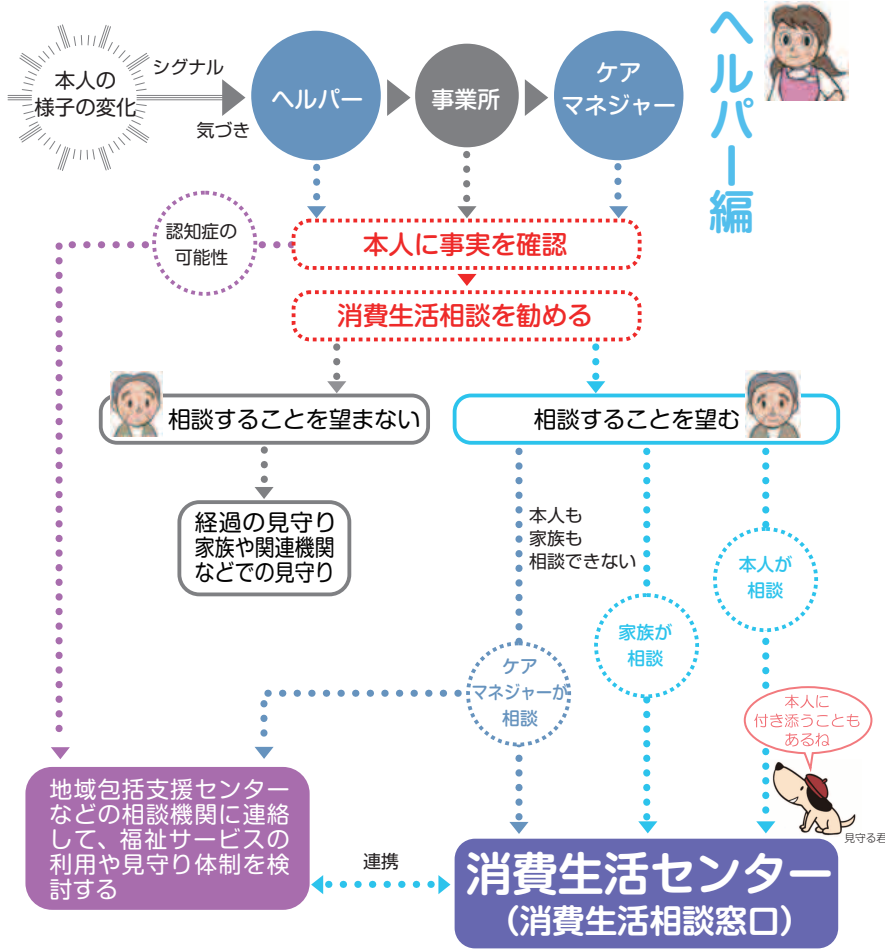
ヘルパー編

本人の様子の変化

シグナル

気づき

ヘルパー

事業所

ケアマネジャー

認知症の可能性

本人に事実を確認

消費生活相談を勧める

相談することを望まない

相談することを望む

経過の見守り
家族や関連機関
などでの見守り

本人も
家族も
相談できない

本人が相談

家族が相談

ケアマネジャーが相談

本人に付き添うこともあるね

見守る君

地域包括支援センターなどの相談機関に連絡して、福祉サービスの利用や見守り体制を検討する

連携

消費生活センター
(消費生活相談窓口)